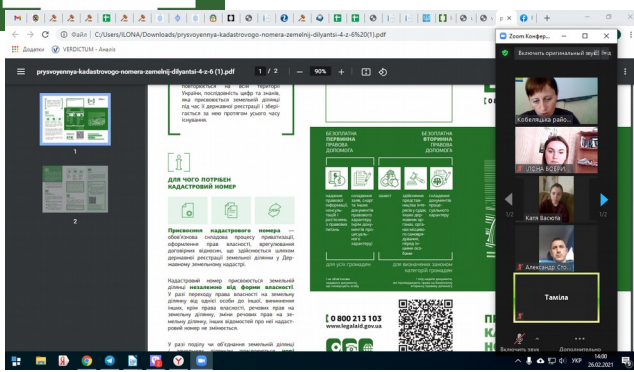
Файл | C:/Users/ILONA/Downloads/prysvoyennya-kadastrovogo-nomera-zemelnij-dilyantsi-4-z-6%20(1).pdf

Додатки VERDICTUM - Аналіз

prysvoyennya-kadastrovogo-nomera-zemelnij-dilyantsi-4-z-6 (1).pdf 1 / 2 — 90% +

повторюється на всій території України, послідовність цифр та знаків, яка присвоюється земельній ділянці під час її державної реєстрації і зберігається за нею протягом усього часу існування.

ДЛЯ ЧОГО ПОТРІБЕН КАДАСТРОВИЙ НОМЕР

Присвоєння кадастрового номера — обов'язкова складова процесу приватизації, оформлення прав власності, врегулювання договірних відносин, що здійснюється шляхом державної реєстрації земельної ділянки у Державному земельному кадастрі.

Кадастровий номер присвоюється земельній ділянці незалежно від форми власності. У разі переходу права власності на земельну ділянку від однієї особи до іншої, виникнення нових, крім права власності, речових прав на земельну ділянку, зміни речових прав на земельну ділянку, інших відомостей про неї кадастровий номер не змінюється.

БЕЗОПЛАТНА ПЕРВИННА ПРАВОВА ДОПОМОГА

БЕЗОПЛАТНА ВТОРИННА ПРАВОВА ДОПОМОГА

для усіх громадян

для визначених законом категорій громадян

0 800 213 103
www.legalaid.gov.ua

Zoom Конфер...
Включить оригинальный звук

Кобеляцька райо...
ІЛОНА БОЄРИ...
Катя Васюта
Александр Сто...
Таміла

Включить звук
Дополнительно

14:00
26.02.2021
УКР